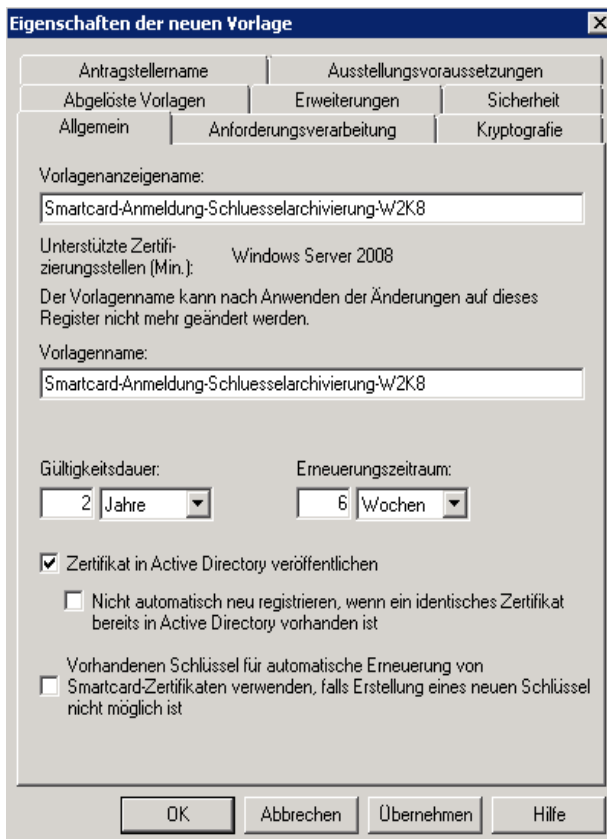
Eigenschaften der neuen Vorlage

Antragstellername | Ausstellungsvoraussetzungen
Abgelöste Vorlagen | Erweiterungen | Sicherheit
Allgemein | Anforderungsverarbeitung | Kryptografie

Vorlagenanzeigename:
Smartcard-Anmeldung-Schluesselarchivierung-W2K8

Unterstützte Zertifizierungsstellen (Min.): Windows Server 2008

Der Vorlagenname kann nach Anwenden der Änderungen auf dieses Register nicht mehr geändert werden.

Vorlagenname:
Smartcard-Anmeldung-Schluesselarchivierung-W2K8

Gültigkeitsdauer:
2 Jahre

Erneuerungszeitraum:
6 Wochen

Zertifikat in Active Directory veröffentlichen

Nicht automatisch neu registrieren, wenn ein identisches Zertifikat bereits in Active Directory vorhanden ist

Vorhandenen Schlüssel für automatische Erneuerung von Smartcard-Zertifikaten verwenden, falls Erstellung eines neuen Schlüssel nicht möglich ist

OK | Abbrechen | Übernehmen | Hilfe